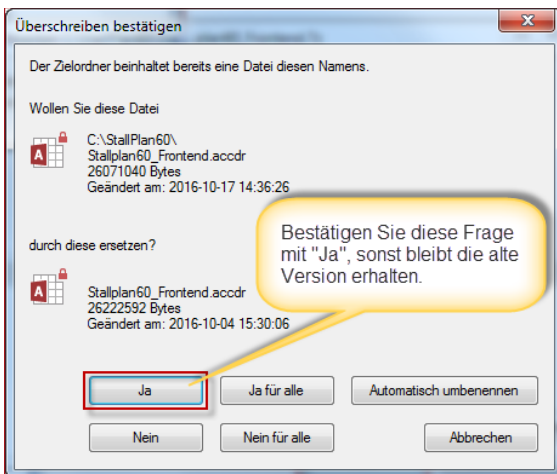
Überschreiben bestätigen

Der Zielordner beinhaltet bereits eine Datei diesen Namens.

Wollen Sie diese Datei

C:\StallPlan60\
Stallplan60_Frontend.accdr
26071040 Bytes
Geändert am: 2016-10-17 14:36:26

durch diese ersetzen?

Stallplan60_Frontend.accdr
26222592 Bytes
Geändert am: 2016-10-04 15:30:06

Bestätigen Sie diese Frage mit "Ja", sonst bleibt die alte Version erhalten.

Ja
Ja für alle
Automatisch umbenennen
Nein
Nein für alle
Abbrechen